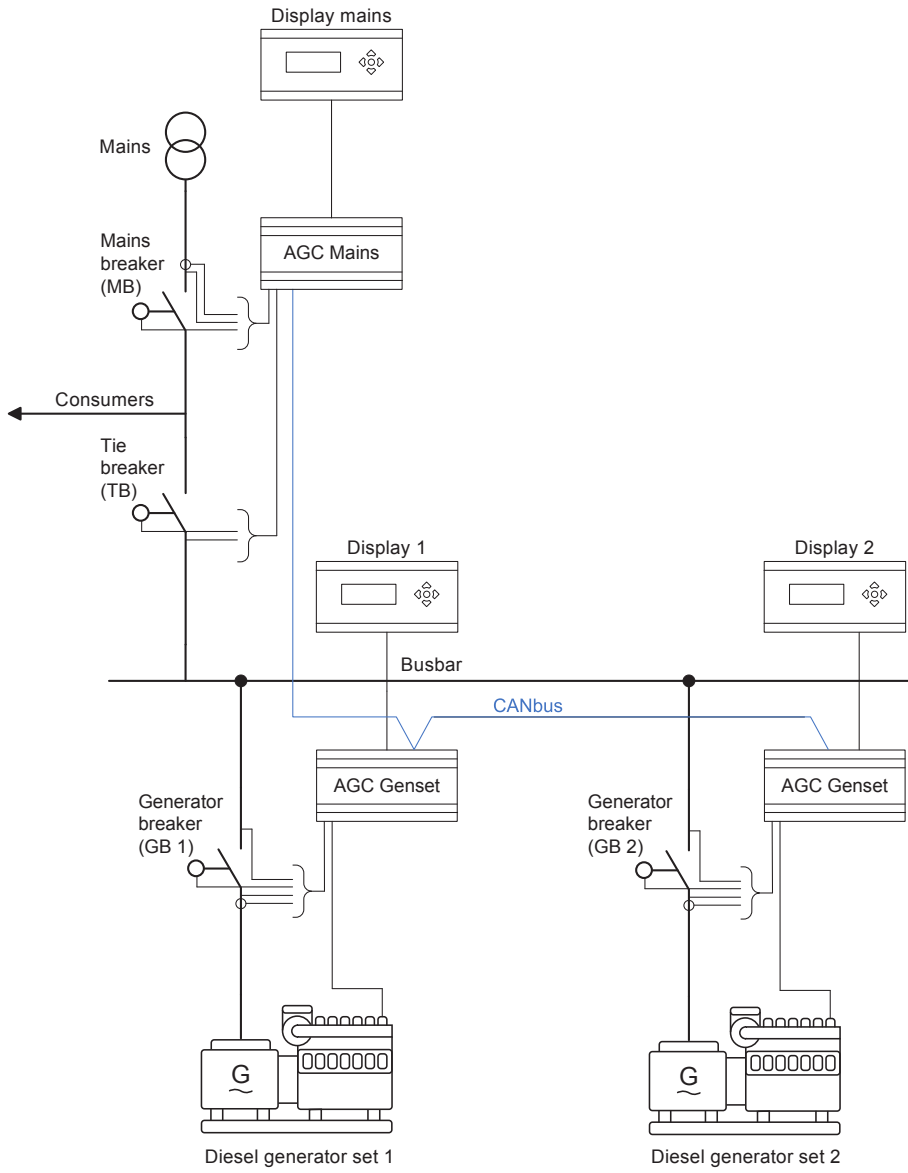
Display mains

Mains

Mains breaker (MB)

AGC Mains

Consumers

Tie breaker (TB)

Display 1

Display 2

Busbar

CANbus

AGC Genset

AGC Genset

Generator breaker (GB 1)

Generator breaker (GB 2)

G

G

Diesel generator set 1

Diesel generator set 2